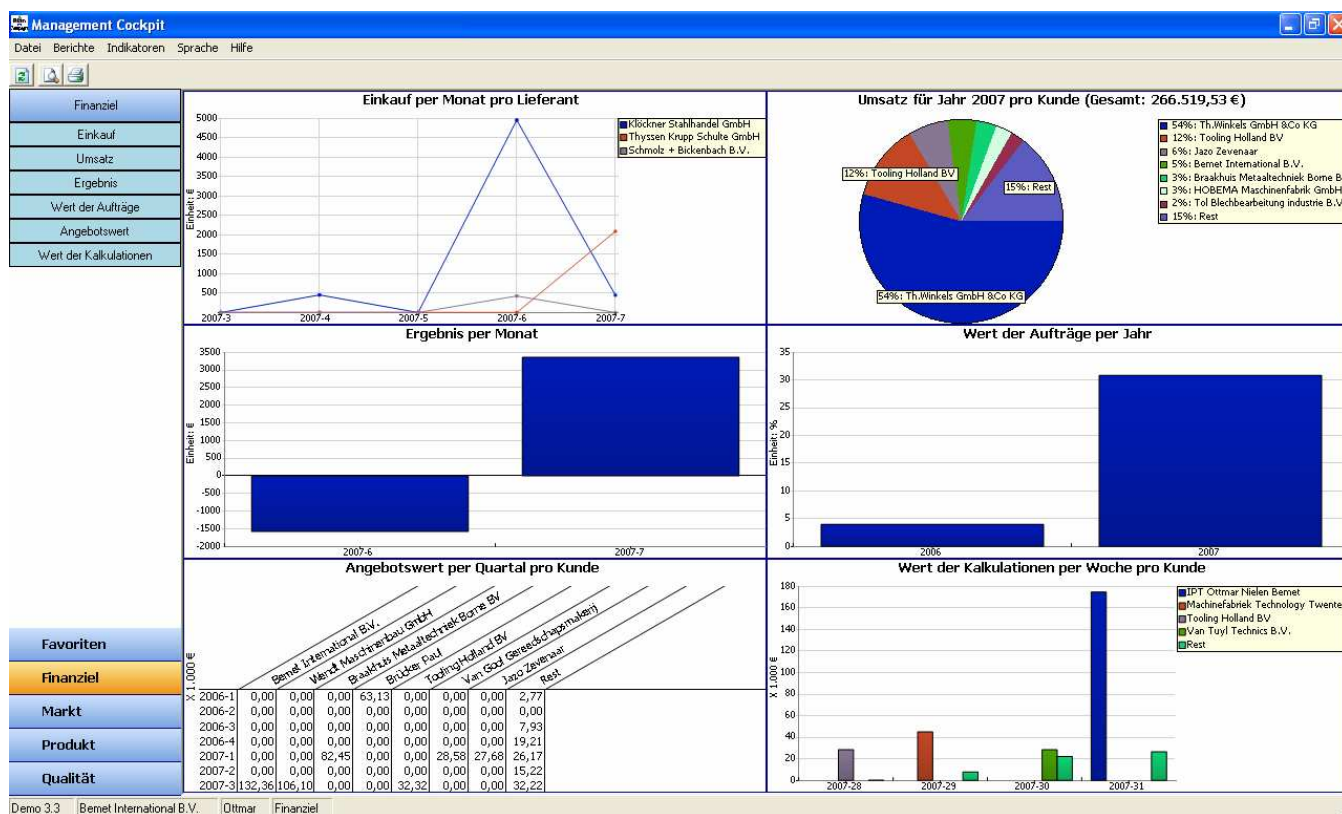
Management Cockpit

Datei Berichte Indikatoren Sprache Hilfe

Finanziel
Einkauf
Umsatz
Ergebnis
Wert der Aufträge
Angebotswert
Wert der Kalkulationen

Einkauf per Monat pro Lieferant

Klöckner Stahlhandel GmbH
Thyssen Krupp Schulte GmbH
Schmolz + Bickenbach B.V.

Einheit: €
5000 4500 4000 3500 3000 2500 2000 1500 1000 500
2007-3 2007-4 2007-5 2007-6 2007-7

Umsatz für Jahr 2007 pro Kunde (Gesamt: 266.519,53 €)

12%: Tooling Holland BV
15%: Rest
54%: Th.Winkels GmbH &Co KG

54%: Th.Winkels GmbH &Co KG
12%: Tooling Holland BV
6%: Jazo Zevenaar
5%: Bemet International B.V.
3%: Braakhuis Metaaltechniek Borne B
3%: HOBEMA Maschinenfabrik GmbH
2%: Tol Blechbearbeitung industrie B.V
15%: Rest

Ergebnis per Monat

Einheit: €
3500 3000 2500 2000 1500 1000 500 0 -500 -1000 -1500 -2000
2007-6 2007-7

Wert der Aufträge per Jahr

Einheit: %
35 30 25 20 15 10 5 0
2006 2007

Angebotswert per Quartal pro Kunde

X 1.000 €

| | Bemet International B.V. | Wendt Maschinenbau GmbH | Braakhuis Metaaltechniek Borne BV | Brücker Paul | Tooling Holland BV | Van Gool Gereedschapsmakerij | Jazo Zevenaar | Rest |
|---|---|---|---|---|---|---|---|---|
| 2006-1 | 0,00 | 0,00 | 0,00 | 63,13 | 0,00 | 0,00 | 0,00 | 2,77 |
| 2006-2 | 0,00 | 0,00 | 0,00 | 0,00 | 0,00 | 0,00 | 0,00 | 0,00 |
| 2006-3 | 0,00 | 0,00 | 0,00 | 0,00 | 0,00 | 0,00 | 0,00 | 7,93 |
| 2006-4 | 0,00 | 0,00 | 0,00 | 0,00 | 0,00 | 0,00 | 0,00 | 19,21 |
| 2007-1 | 0,00 | 0,00 | 82,45 | 0,00 | 0,00 | 28,58 | 27,68 | 26,17 |
| 2007-2 | 0,00 | 0,00 | 0,00 | 0,00 | 0,00 | 0,00 | 0,00 | 15,22 |
| 2007-3 | 132,36 | 106,10 | 0,00 | 0,00 | 32,32 | 0,00 | 0,00 | 32,22 |

Wert der Kalkulationen per Woche pro Kunde

IPT Ottmar Nielen Bemet
Machinefabriek Technology Twente
Tooling Holland BV
Van Tuyl Technics B.V.
Rest

X 1.000 €
180 160 140 120 100 80 60 40 20 0
2007-28 2007-29 2007-30 2007-31

Favoriten
Finanziel
Markt
Produkt
Qualität

Demo 3.3 Bemet International B.V. Ottmar Finanziel